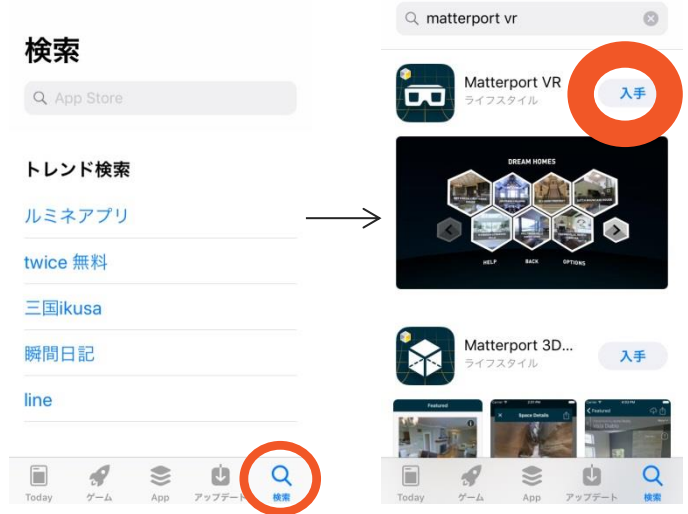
検索

App Store

トレンド検索

ルミネアプリ

twice 無料

三国ikusa

瞬間日記

line

Today ゲーム App アップデート 検索

matterport vr

Matterport VR
ライフスタイル
入手

DREAM HOMES

HELP BACK OPTIONS

Matterport 3D...
ライフスタイル
入手

Featured

Space Details

Featured

Today ゲーム App アップデート 検索